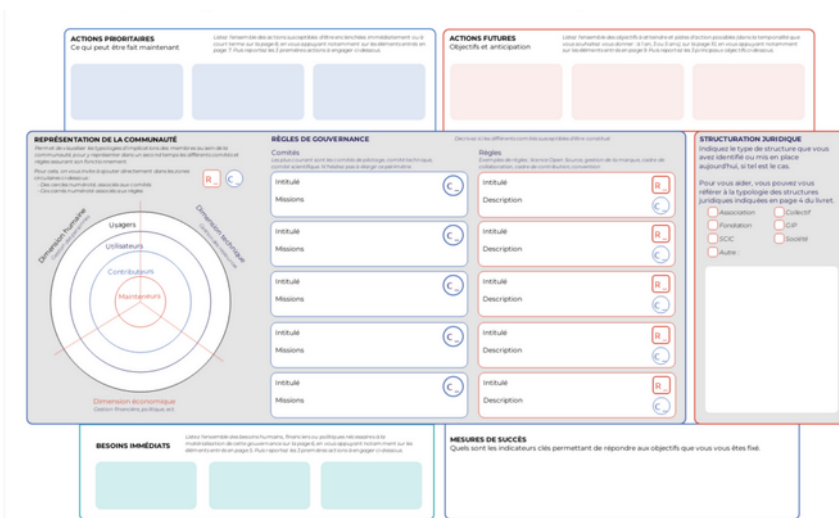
ACTIONS PRIORITAIRES
Ce qui peut être fait maintenant

Listez l'ensemble des actions susceptibles d'être enclenchées immédiatement ou à court terme sur la page 6, en vous appuyant notamment sur les éléments entrés en page 7. Puis reportez les 3 premières actions à engager ci-dessous.

ACTIONS FUTURES
Objectifs et anticipation

Listez l'ensemble des objectifs à atteindre et pistes d'action possibles (dans la temporalité que vous souhaitez vous donner : à 1 an, 3 ou 5 ans) sur la page 6, en vous appuyant notamment sur les éléments entrés en page 8. Puis reportez les 3 principaux objectifs ci-dessous.

REPRÉSENTATION DE LA COMMUNAUTÉ
Permet de visualiser les typologies d'implications des membres au sein de la communauté, pour y maintenir dans un second temps les différents comités et règles assurant son fonctionnement.

Pour cela, on vous invite à ajouter directement dans les zones circulaires ci-dessous :
- Des cercles numérotés associés aux comités
- Des carrés numérotés associés aux règles

R_ C_

Usagers
Utilisateurs
Contributeurs
Mainteneurs

Dimension humaine
Dimension technique
Dimension économique
Gestion financière, politique, etc.

RÈGLES DE GOUVERNANCE
Décrivez ici les différents com liés susceptibles d'être constitué

Comités
Les plus courant sont les comités de pilotage, comité technique, comité scientifique. N'hésitez pas à élargir ce périmètre.

Règles
Exemples de règles : licence Open Source, gestion de la marque, cadre de collaboration, cadre de contribution, convention

| Intitulé C_ | Intitulé R_ |
|---|---|
| Missions | Description C_ |
| Intitulé C_ | Intitulé R_ |
| Missions | Description C_ |
| Intitulé C_ | Intitulé R_ |
| Missions | Description C_ |
| Intitulé C_ | Intitulé R_ |
| Missions | Description C_ |
| Intitulé C_ | Intitulé R_ |
| Missions | Description C_ |

STRUCTURATION JURIDIQUE
Indiquez le type de structure que vous avez identifié ou mis en place aujourd'hui, si tel est le cas.

Pour vous aider, vous pouvez vous référer à la typologie des structures juridiques indiquées en page 4 du livret.

Association
Collectif
Fondation
GIP
SCIC
Société
Autre

BESOINS IMMÉDIATS
Listez l'ensemble des besoins humains, financiers ou politiques nécessaires à la mobilisation de cette gouvernance sur la page 6, en vous appuyant notamment sur les éléments entrés en page 5. Puis reportez les 3 premières actions à engager ci-dessous.

MESURES DE SUCCÈS
Quels sont les indicateurs clés permettant de répondre aux objectifs que vous vous êtes fixé.